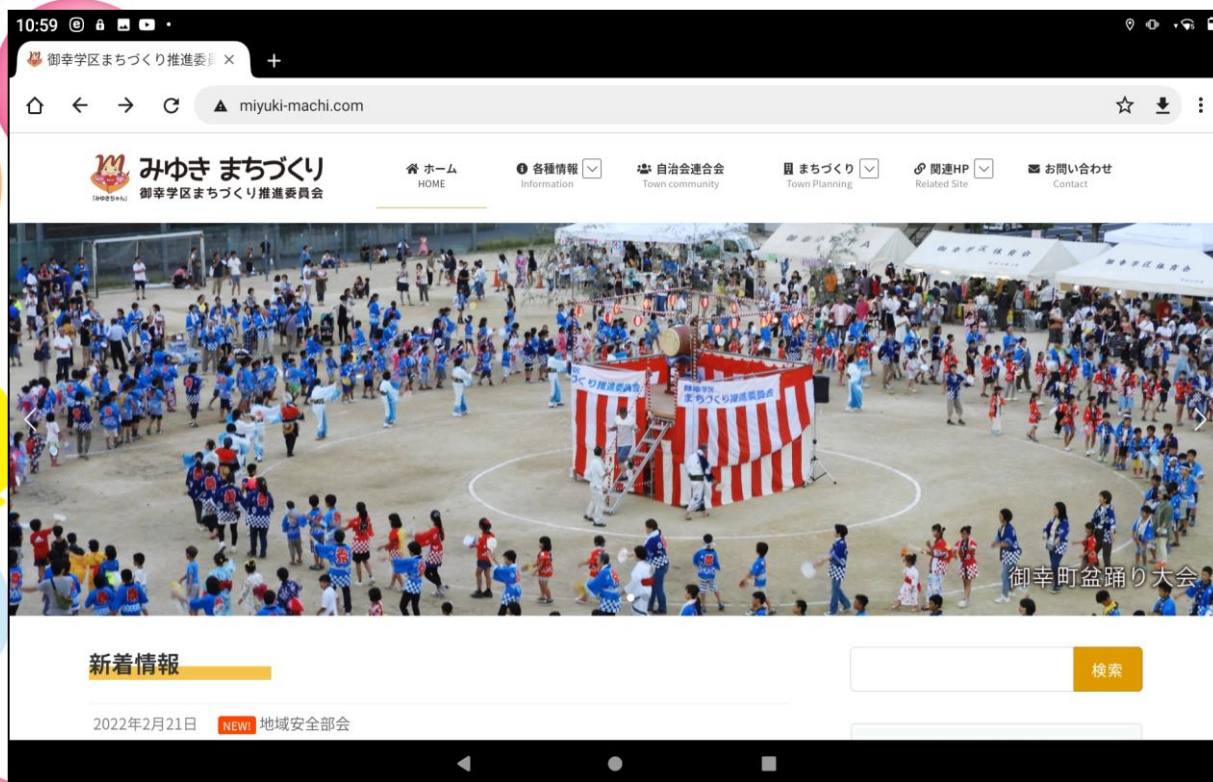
10:59

御幸学区まちづくり推進委員 ×
+

miyuki-machi.com

みゆきちゃん
みゆき まちづくり
御幸学区まちづくり推進委員会

ホーム HOME
各種情報 Information
自治会連合会 Town community
まちづくり Town Planning
関連HP Related Site
お問い合わせ Contact

御幸学区 まちづくり推進委員会
御幸学区体育会

御幸町盆踊り大会

新着情報

2022年2月21日 NEW! 地域安全部会

検索